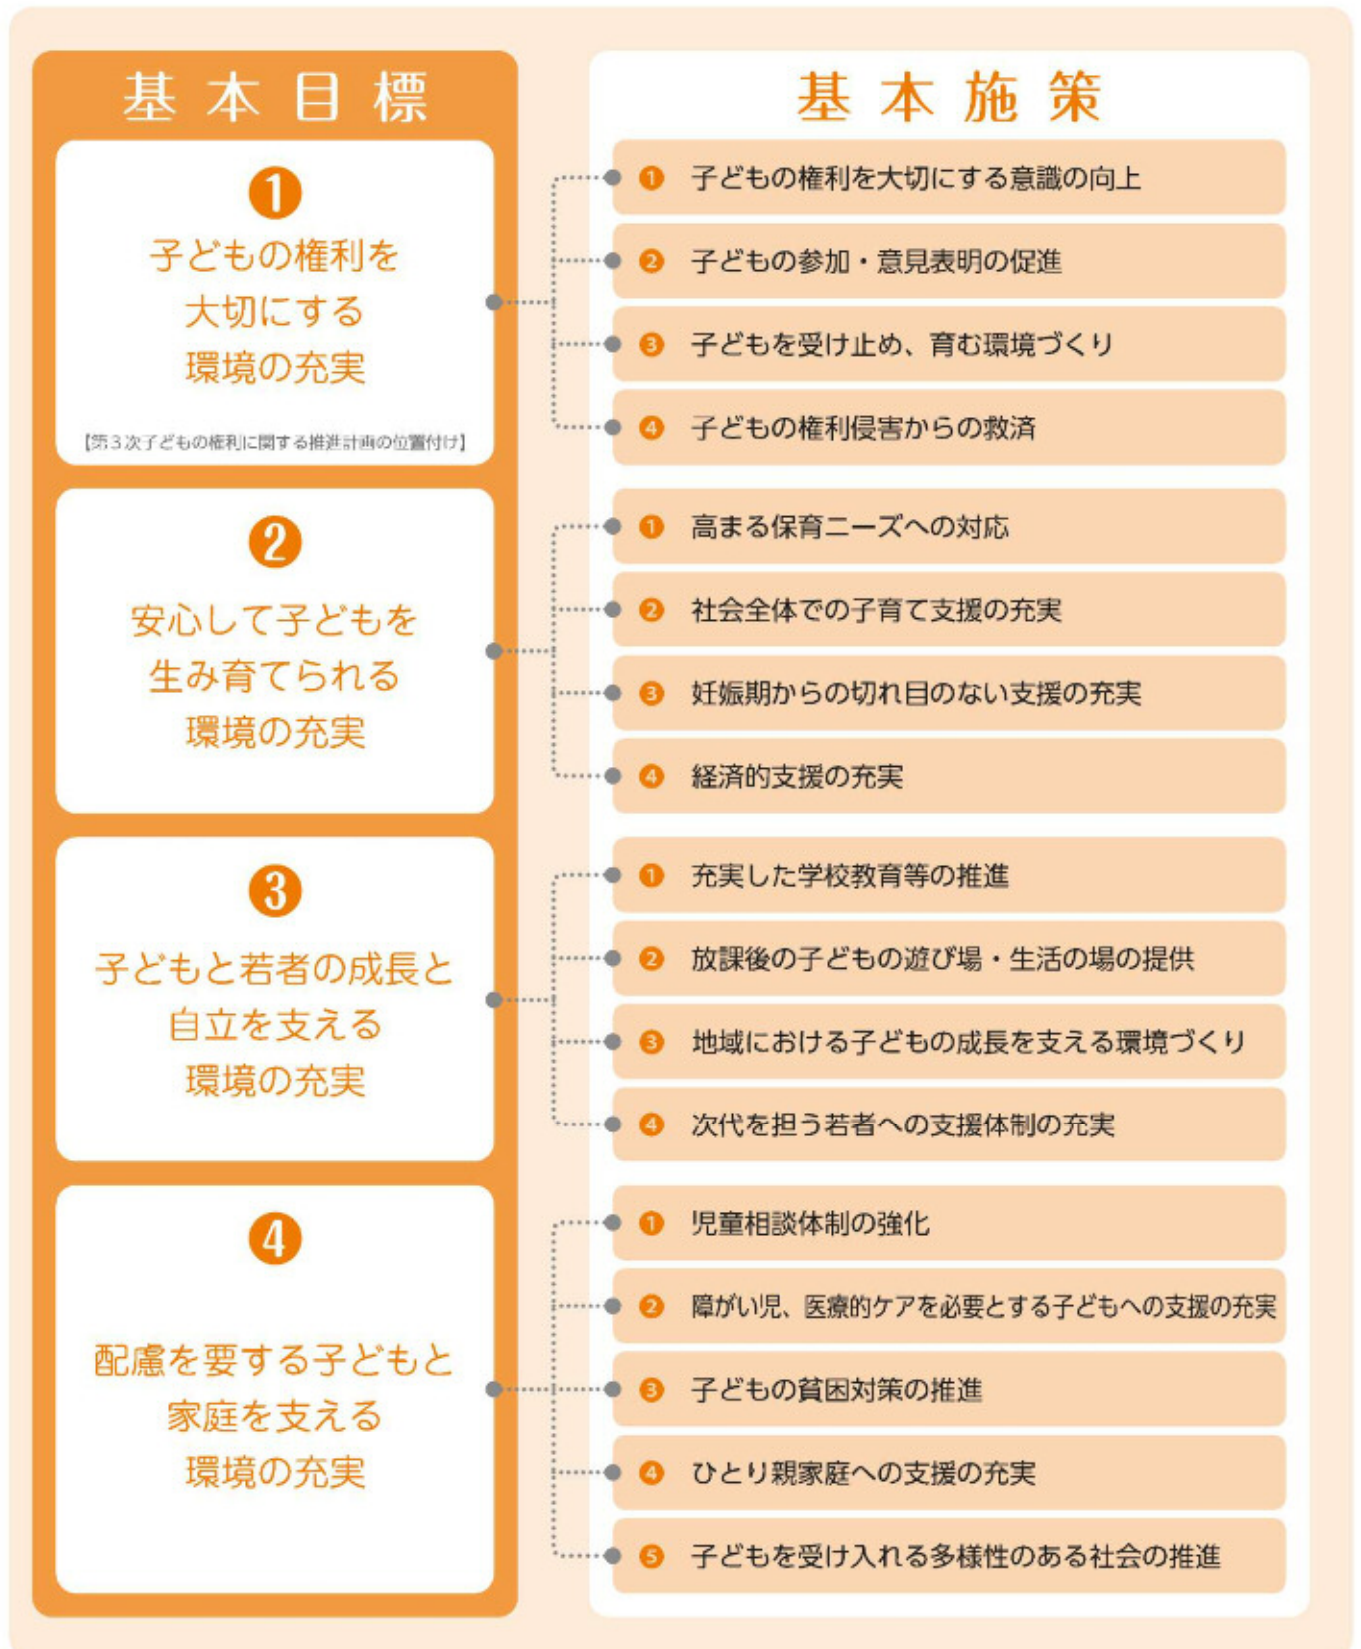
基本目標

1
子どもの権利を大切にする環境の充実
【第3次子どもの権利に関する推進計画の位置付け】

2
安心して子どもを生み育てられる環境の充実

3
子どもと若者の成長と自立を支える環境の充実

4
配慮を要する子どもと家庭を支える環境の充実

基本施策

1 子どもの権利を大切にする意識の向上
2 子どもの参加・意見表明の促進
3 子どもを受け止め、育む環境づくり
4 子どもの権利侵害からの救済

1 高まる保育ニーズへの対応
2 社会全体での子育て支援の充実
3 妊娠期からの切れ目のない支援の充実
4 経済的支援の充実

1 充実した学校教育等の推進
2 放課後の子どもの遊び場・生活の場の提供
3 地域における子どもの成長を支える環境づくり
4 次代を担う若者への支援体制の充実

1 児童相談体制の強化
2 障がい児、医療的ケアを必要とする子どもへの支援の充実
3 子どもの貧困対策の推進
4 ひとり親家庭への支援の充実
5 子どもを受け入れる多様性のある社会の推進